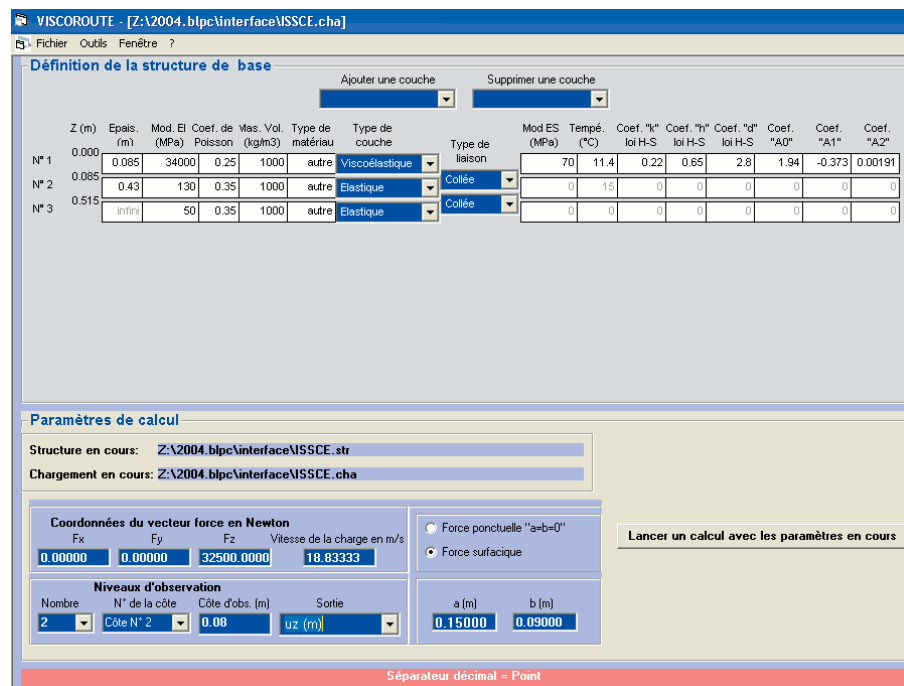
VISCOROUTE - [Z:\2004.blpc\interface\ISSCE.cha]

Fichier Outils Fenêtre ?

Définition de la structure de base

Ajouter une couche

Supprimer une couche

| | Z (m) | Epais. (m) | Mod. El (MPa) | Coef. de Poisson | Mas. Vol. (kg/m3) | Type de matériau | Type de couche | Type de liaison | Mod ES (MPa) | Tempé. (°C) | Coef. "k" loi H-S | Coef. "h" loi H-S | Coef. "d" loi H-S | Coef. "A0" | Coef. "A1" | Coef. "A2" |
|---|---|---|---|---|---|---|---|---|---|---|---|---|---|---|---|---|
| N° 1 | 0.000 | 0.085 | 34000 | 0.25 | 1000 | autre | Viscoélastique | | 70 | 11.4 | 0.22 | 0.65 | 2.8 | 1.94 | -0.373 | 0.00191 |
| N° 2 | 0.085 | 0.43 | 130 | 0.35 | 1000 | autre | Elastique | Collée | 0 | 15 | 0 | 0 | 0 | 0 | 0 | 0 |
| N° 3 | 0.515 | infini | 50 | 0.35 | 1000 | autre | Elastique | Collée | 0 | 0 | 0 | 0 | 0 | 0 | 0 | 0 |

Paramètres de calcul

Structure en cours: Z:\2004.blpc\interface\ISSCE.str

Chargement en cours: Z:\2004.blpc\interface\ISSCE.cha

Coordonnées du vecteur force en Newton

Fx 0.00000

Fy 0.00000

Fz 32500.0000

Vitesse de la charge en m/s 18.83333

Force ponctuelle "a=b=0"

Force surfacique

Lancer un calcul avec les paramètres en cours

Niveaux d'observation

Nombre 2

N° de la côte Côte N° 2

Côte d'obs. (m) 0.08

Sortie uz (m)

a (m) 0.15000

b (m) 0.09000

Séparateur décimal = Point